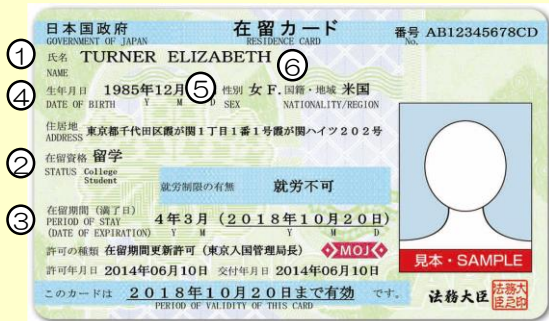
日本国政府
GOVERNMENT OF JAPAN

在留カード
RESIDENCE CARD

番号 AB12345678CD
No.

①
氏名 TURNER ELIZABETH
NAME

⑥

④
生年月日 1985年12月
DATE OF BIRTH Y M D

⑤

性別 女 F.
SEX

国籍・地域 米国
NATIONALITY/REGION

住居地 東京都千代田区霞が関1丁目1番1号霞が関ハイツ202号
ADDRESS

②
在留資格 留学
STATUS College Student

就労制限の有無 就労不可

③
在留期間（満了日）
PERIOD OF STAY
(DATE OF EXPIRATION)
4年3月（2018年10月20日）
Y M Y M D

許可の種類 在留期間更新許可（東京入国管理局長）

MOJ

許可年月日 2014年06月10日 交付年月日 2014年06月10日

このカードは 2018年10月20日まで有効 です。
PERIOD OF VALIDITY OF THIS CARD

法務大臣

法務大臣之印

見本・SAMPLE